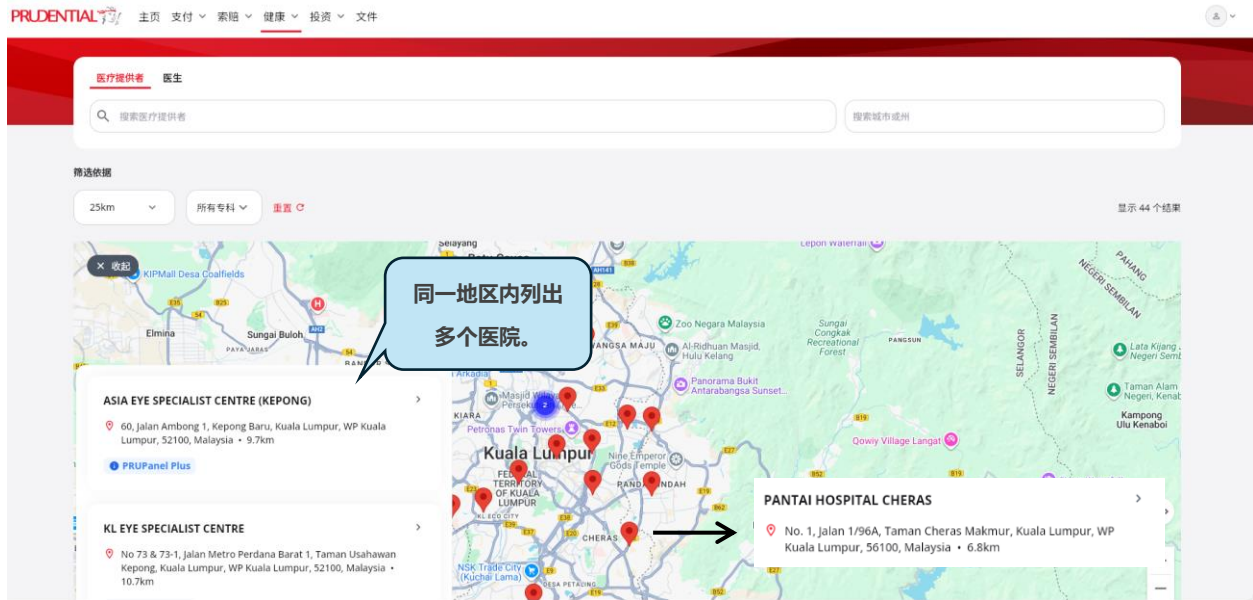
PRUDENTIAL 主页 支付 索赔 健康 投资 文件

医疗提供者 医生

搜索医疗提供者

搜索城市或州

筛选依据

25km

所有专科

重置

显示 44 个结果

收起

同一地区内列出多个医院。

ASIA EYE SPECIALIST CENTRE (KEPONG)

60, Jalan Ambong 1, Kepong Baru, Kuala Lumpur, WP Kuala Lumpur, 52100, Malaysia • 9.7km

PRUPanel Plus

KL EYE SPECIALIST CENTRE

No 73 & 73-1, Jalan Metro Perdana Barat 1, Taman Usahawan Kepong, Kuala Lumpur, WP Kuala Lumpur, 52100, Malaysia • 10.7km

PANTAI HOSPITAL CHERAS

No. 1, Jalan 1/96A, Taman Cheras Makmur, Kuala Lumpur, WP Kuala Lumpur, 56100, Malaysia • 6.8km

Selayang
KIPMall Desa Coalfields
Elmina
Sungai Buloh
Zoo Negara Malaysia
Al-Ridhuan Masjid, Hulu Kelang
Sungai Congkak Recreational Forest
Panorama Bukit Antarabangsa Sunset
Petronas Twin Towers
Kuala Lumpur
FEDERAL TERRITORY OF KUALA LUMPUR
Nine Emperor Gods Temple
PANDAN INDAH
CHERAS
NSK Trade City (Kuchai Lama)
Qowiy Village Langat
SELANGOR
NEGERI SEMBILAN
PAHANG
Lata Kijang
Taman Alam
Kampong Ulu Kenaboi
PANGSUN
Lepon Waterfall